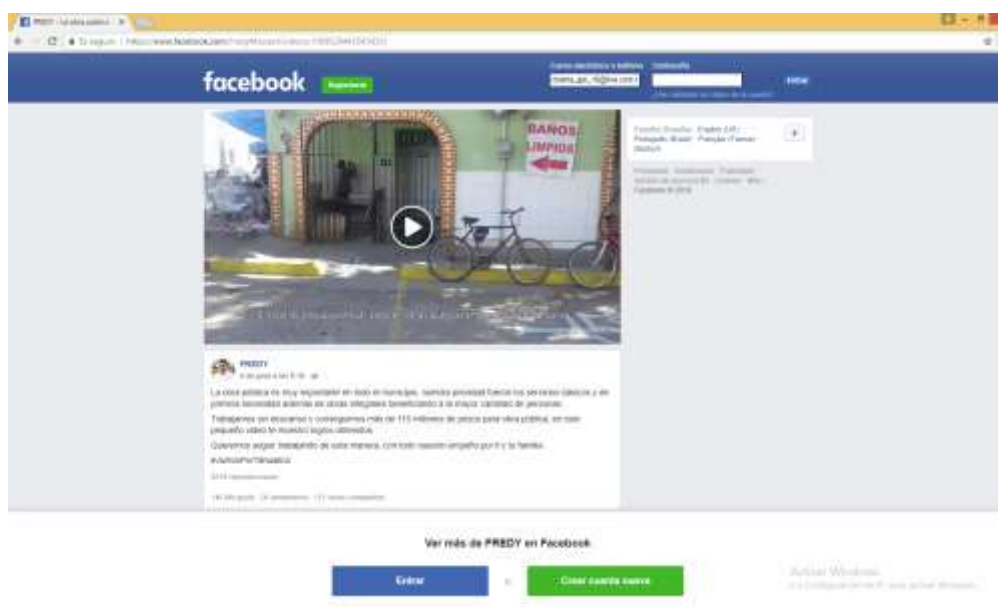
PREDY - La obra pública... ×

Es seguro | https://www.facebook.com/PredyMorquecho/videos/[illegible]

facebook Registrarte

Correo electrónico o teléfono Contraseña

mario_gar_r@live.com

Entrar

¿Has olvidado los datos de la cuenta?

BAÑOS LIMPIOS

Español · English (US) · Português (Brasil) · Français (France) · Deutsch

Privacidad · Condiciones · Publicidad · Opciones de anuncios · Cookies · Más · Facebook © 2018

PREDY

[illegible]

La obra pública es muy importante en todo el municipio, nuestra prioridad fueron los servicios básicos y de primera necesidad además de obras integrales beneficiando a la mayor cantidad de personas.

Trabajamos sin descanso y conseguimos más de 115 millones de pesos para obra pública, en este pequeño video te muestro logros obtenidos.

Queremos seguir trabajando de esta manera, con todo nuestro empeño por ti y tu familia.

#JuntosPorTlahualilo

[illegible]

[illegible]

Ver más de PREDY en Facebook

Entrar

o

Crear cuenta nueva

Activar Windows
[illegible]